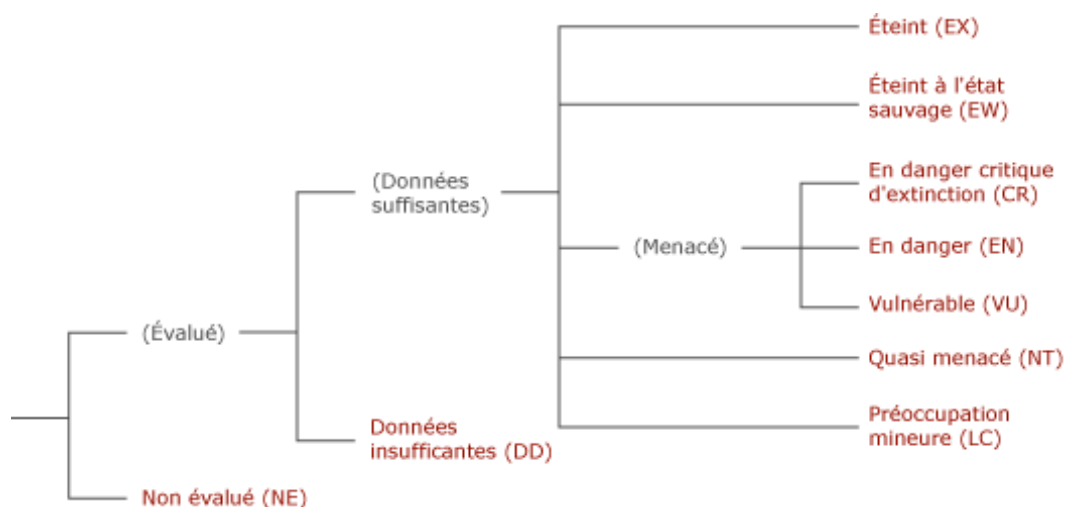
(Évalué)

(Données suffisantes)

Éteint (EX)

Éteint à l'état sauvage (EW)

(Menacé)

En danger critique d'extinction (CR)

En danger (EN)

Vulnérable (VU)

Quasi menacé (NT)

Préoccupation mineure (LC)

Données insuffisantes (DD)

Non évalué (NE)